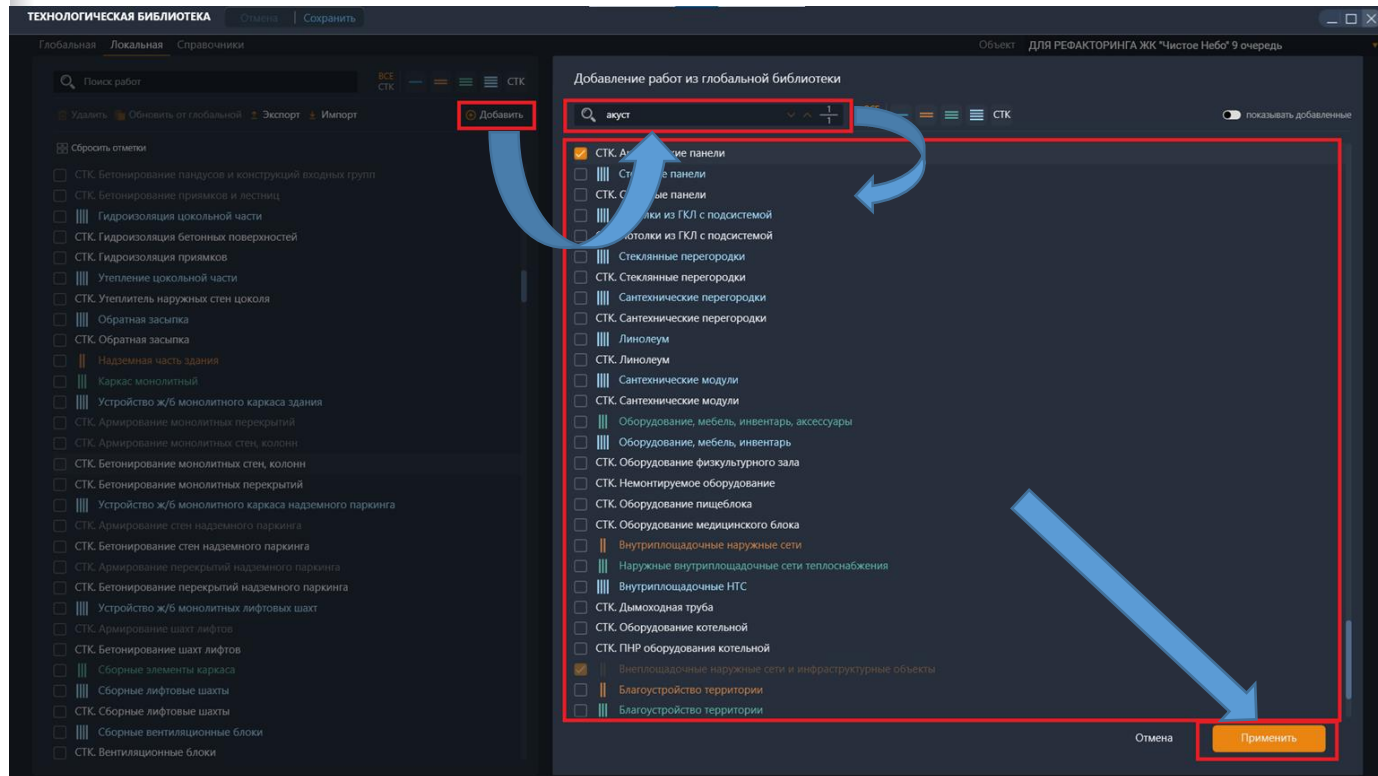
ТЕХНОЛОГИЧЕСКАЯ БИБЛИОТЕКА Отмена | Сохранить

Глобальная Локальная Справочники

Объект ДЛЯ РЕФАКТОРИНГА ЖК "Чистое Небо" 9 очередь

Поиск работ

ВСЕ СТК СТК

Удалить Обновить от глобальной Экспорт Импорт Добавить

Сбросить отметки

СТК. Бетонирование пандусов и конструкций входных групп
СТК. Бетонирование приямков и лестниц
Гидроизоляция цокольной части
СТК. Гидроизоляция бетонных поверхностей
СТК. Гидроизоляция приямков
Утепление цокольной части
СТК. Утеплитель наружных стен цоколя
Обратная засыпка
СТК. Обратная засыпка
Надземная часть здания
Каркас монолитный
Устройство ж/б монолитного каркаса здания
СТК. Армирование монолитных перекрытий
СТК. Армирование монолитных стен, колонн
СТК. Бетонирование монолитных стен, колонн
СТК. Бетонирование монолитных перекрытий
Устройство ж/б монолитного каркаса надземного паркинга
СТК. Армирование стен надземного паркинга
СТК. Бетонирование стен надземного паркинга
СТК. Армирование перекрытий надземного паркинга
СТК. Бетонирование перекрытий надземного паркинга
Устройство ж/б монолитных лифтовых шахт
СТК. Армирование шахт лифтов
СТК. Бетонирование шахт лифтов
Сборные элементы каркаса
Сборные лифтовые шахты
СТК. Сборные лифтовые шахты
Сборные вентиляционные блоки
СТК. Вентиляционные блоки

Добавление работ из глобальной библиотеки

акуст $\frac{1}{1}$

СТК показывать добавленные

СТК. А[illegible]ие панели
Ст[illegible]е панели
СТК. С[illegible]ые панели
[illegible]ки из ГКЛ с подсистемой
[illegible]отолки из ГКЛ с подсистемой
Стеклянные перегородки
СТК. Стеклянные перегородки
Сантехнические перегородки
СТК. Сантехнические перегородки
Линолеум
СТК. Линолеум
Сантехнические модули
СТК. Сантехнические модули
Оборудование, мебель, инвентарь, аксессуары
Оборудование, мебель, инвентарь
СТК. Оборудование физкультурного зала
СТК. Немонтируемое оборудование
СТК. Оборудование пищеблока
СТК. Оборудование медицинского блока
Внутриплощадочные наружные сети
Наружные внутриплощадочные сети теплоснабжения
Внутриплощадочные НТС
СТК. Дымоходная труба
СТК. Оборудование котельной
СТК. ПНР оборудования котельной
Внеплощадочные наружные сети и инфраструктурные объекты
Благоустройство территории
Благоустройство территории

Отмена Применить